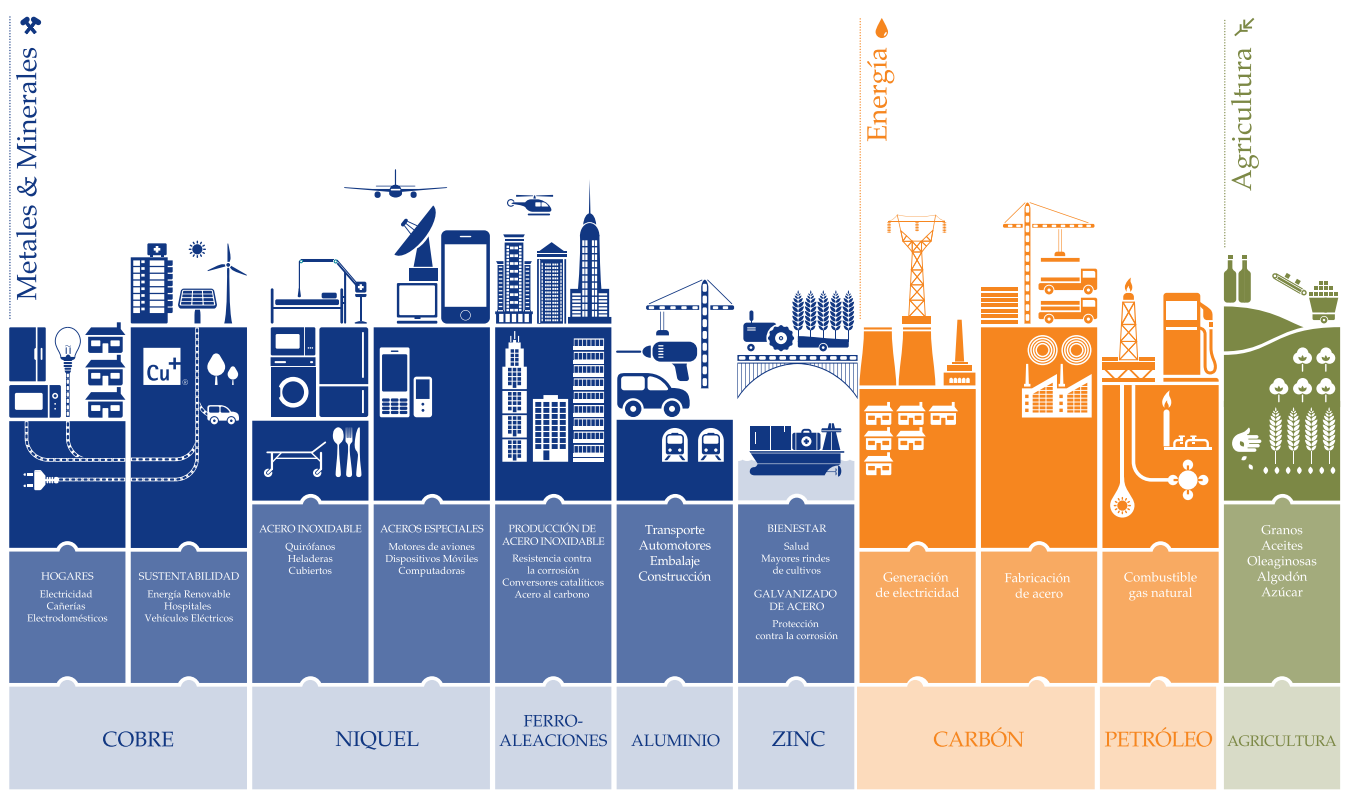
Metales & Minerales

Energía

Agricultura

Cu+

HOGARES
Electricidad
Cañerías
Electrodomésticos

SUSTENTABILIDAD
Energía Renovable
Hospitales
Vehículos Eléctricos

ACERO INOXIDABLE
Quirófanos
Heladeras
Cubiertos

ACEROS ESPECIALES
Motores de aviones
Dispositivos Móviles
Computadoras

PRODUCCIÓN DE ACERO INOXIDABLE
Resistencia contra la corrosión
Conversores catalíticos
Acero al carbono

Transporte
Automotores
Embalaje
Construcción

BIENESTAR
Salud
Mayores rindes de cultivos
GALVANIZADO DE ACERO
Protección contra la corrosión

Generación de electricidad

Fabricación de acero

Combustible gas natural

Granos
Aceites
Oleaginosas
Algodón
Azúcar

COBRE

NIQUEL

FERRO-ALEACIONES

ALUMINIO

ZINC

CARBÓN

PETRÓLEO

AGRICULTURA